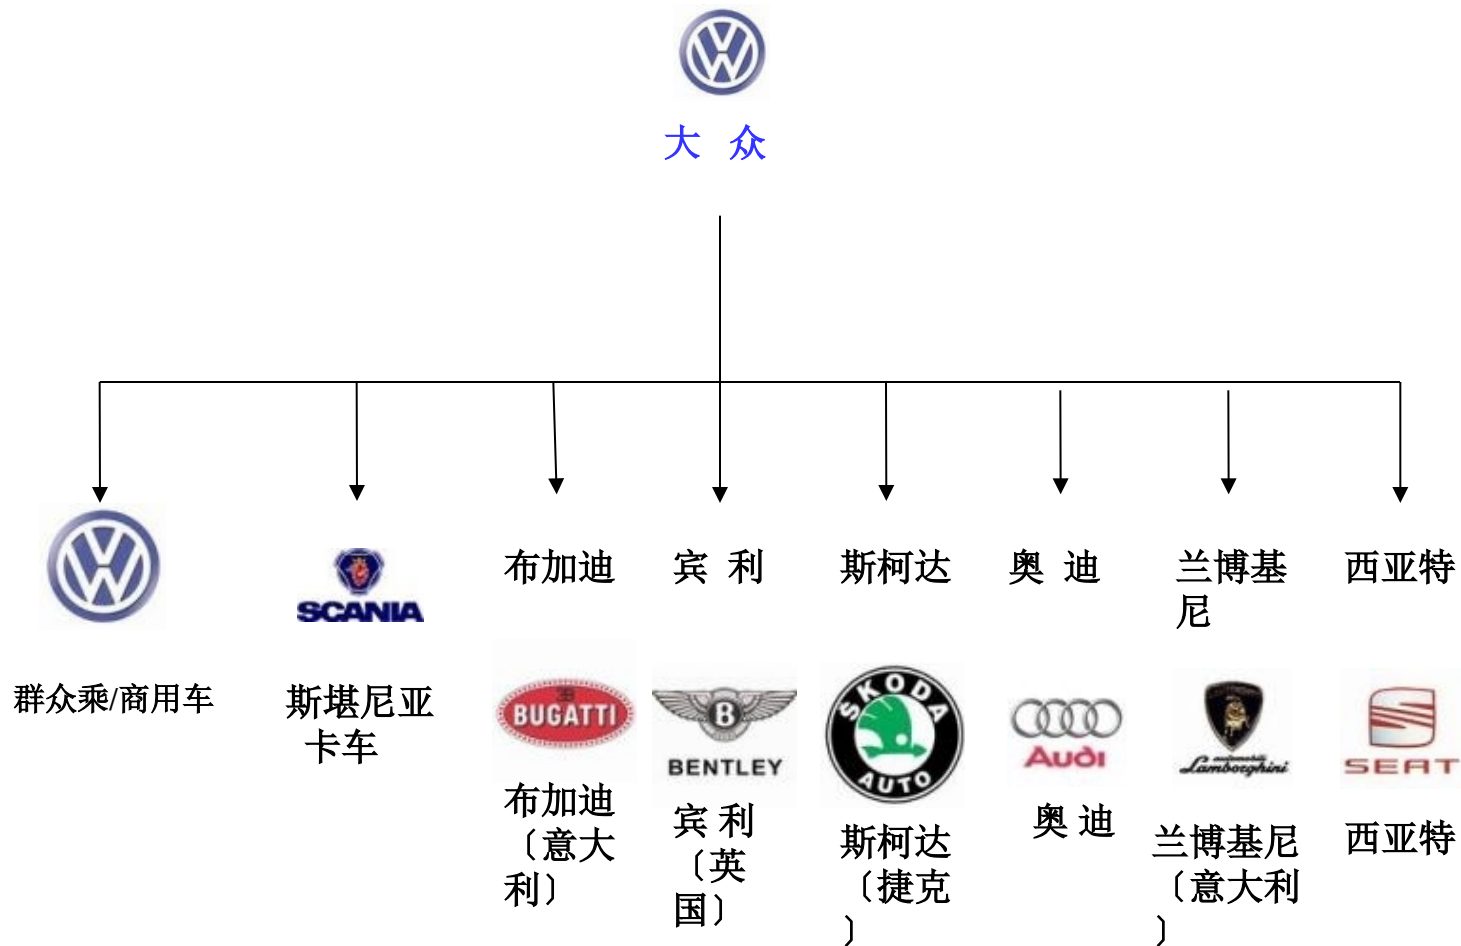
大 众

布加迪 宾 利 斯柯达 奥 迪 兰博基尼 西亚特

SCANIA

群众乘/商用车

斯堪尼亚卡车

BUGATTI

布加迪〔意大利〕

BENTLEY

宾 利〔英国〕

SKODA AUTO

斯柯达〔捷克〕

Audi

奥 迪

Lamborghini

兰博基尼〔意大利〕

SEAT

西亚特